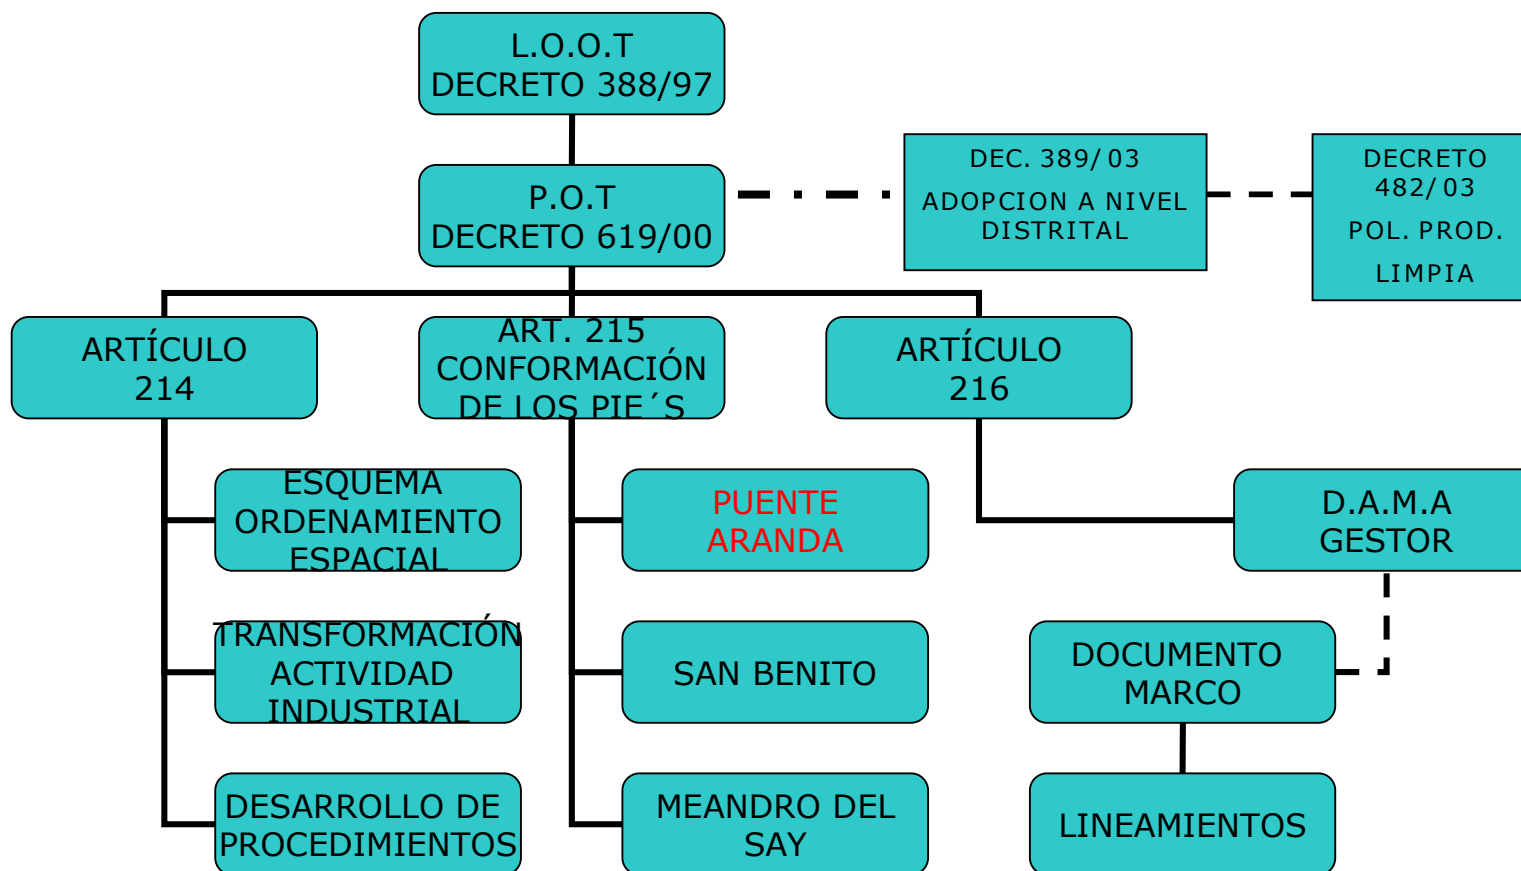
L.O.O.T
DECRETO 388/97

P.O.T
DECRETO 619/00

DEC. 389/ 03
ADOPCION A NIVEL DISTRITAL

DECRETO 482/ 03
POL. PROD. LIMPIA

ARTÍCULO 214

ART. 215 CONFORMACIÓN DE LOS PIE´S

ARTÍCULO 216

ESQUEMA ORDENAMIENTO ESPACIAL

TRANSFORMACIÓN ACTIVIDAD INDUSTRIAL

DESARROLLO DE PROCEDIMIENTOS

PUENTE ARANDA

SAN BENITO

MEANDRO DEL SAY

D.A.M.A GESTOR

DOCUMENTO MARCO

LINEAMIENTOS